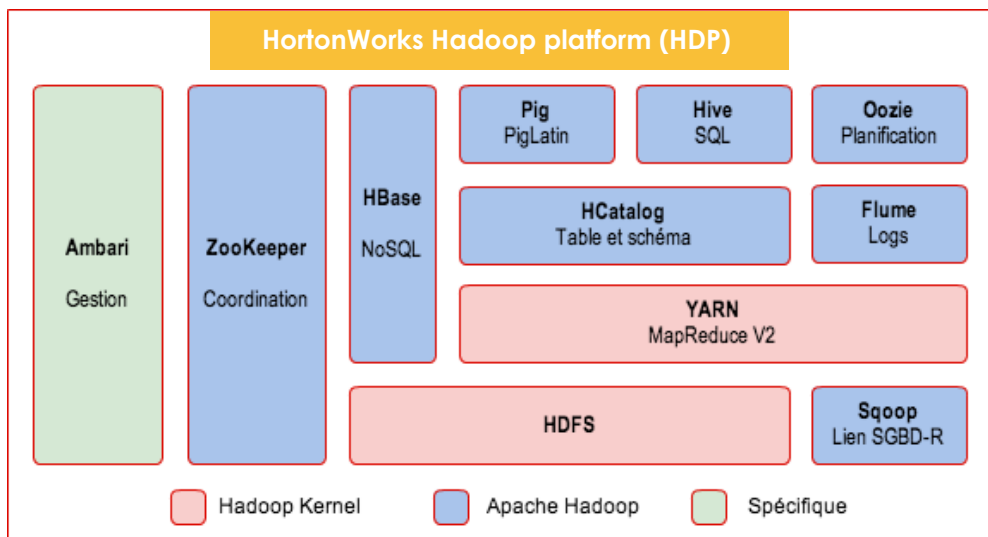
HortonWorks Hadoop platform (HDP)

Ambari
Gestion

ZooKeeper
Coordination

HBase
NoSQL

Pig
PigLatin

Hive
SQL

Oozie
Planification

HCatalog
Table et schéma

Flume
Logs

YARN
MapReduce V2

HDFS

Sqoop
Lien SGBD-R

Hadoop Kernel

Apache Hadoop

Spécifique